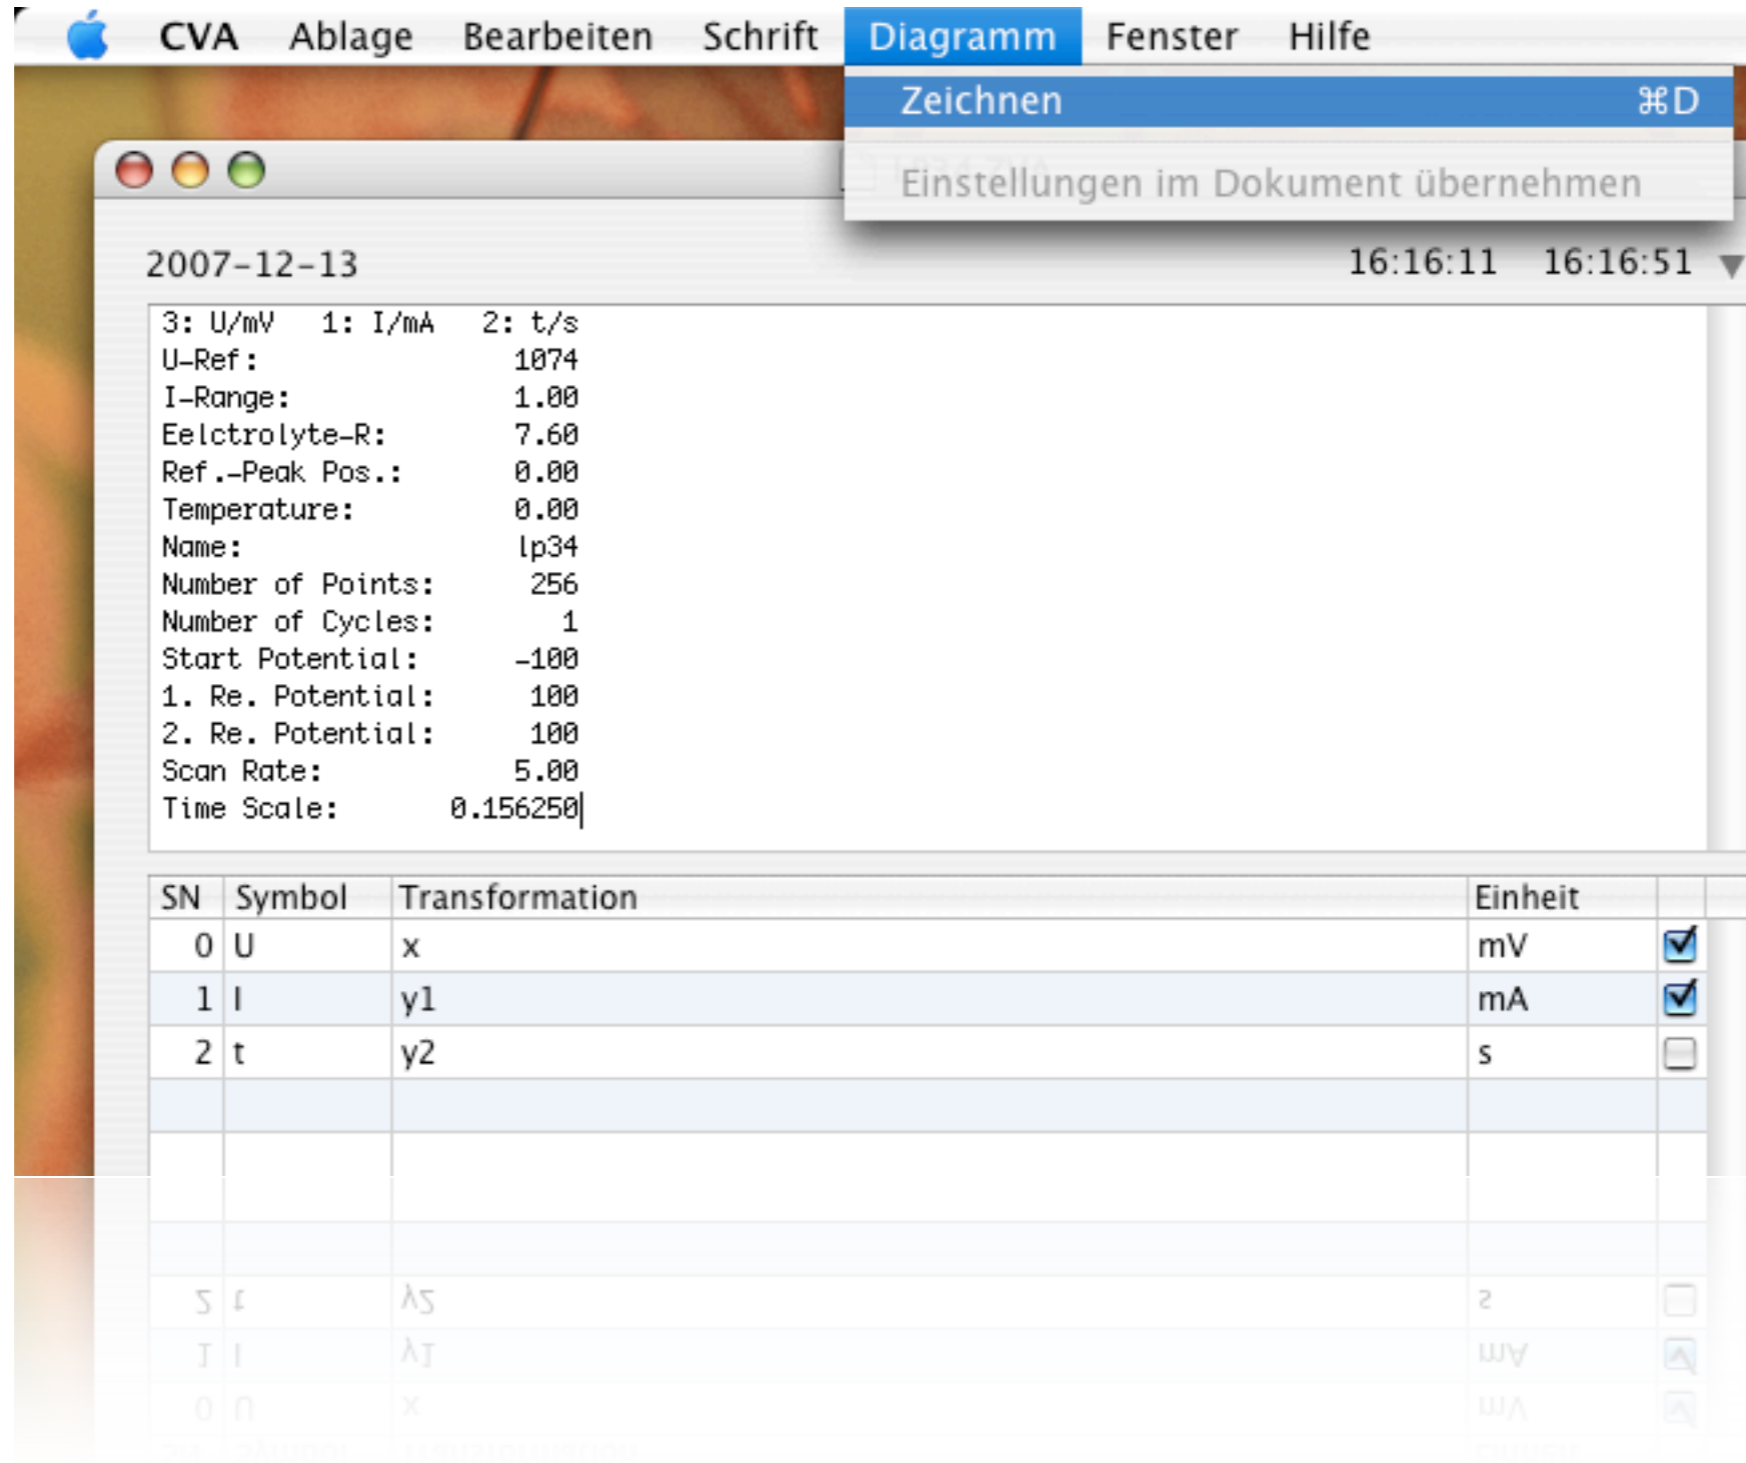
CVA Ablage Bearbeiten Schrift Diagramm Fenster Hilfe

Zeichnen ⌘D

Einstellungen im Dokument übernehmen

2007-12-13 16:16:11 16:16:51

3: U/mV 1: I/mA 2: t/s
U-Ref: 1074
I-Range: 1.00
Eelctrolyte-R: 7.60
Ref.-Peak Pos.: 0.00
Temperature: 0.00
Name: lp34
Number of Points: 256
Number of Cycles: 1
Start Potential: -100
1. Re. Potential: 100
2. Re. Potential: 100
Scan Rate: 5.00
Time Scale: 0.156250

| SN | Symbol | Transformation | Einheit | |
|---|---|---|---|---|
| 0 | U | x | mV | ☑ |
| 1 | I | y1 | mA | ☑ |
| 2 | t | y2 | s | ☐ |